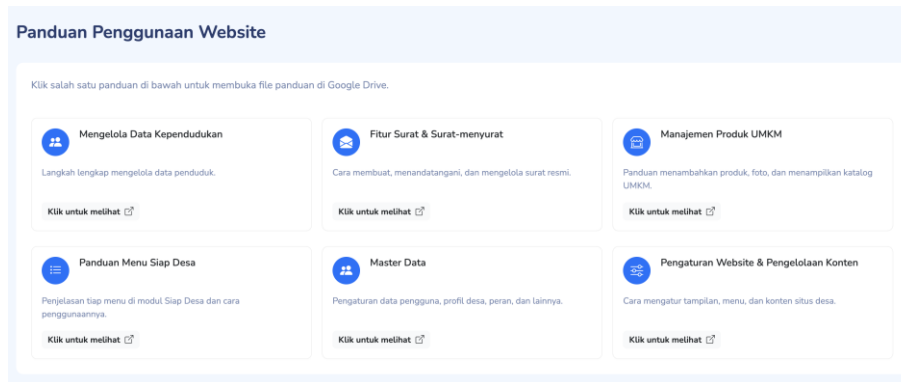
Panduan Penggunaan Website

Klik salah satu panduan di bawah untuk membuka file panduan di Google Drive.

Mengelola Data Kependudukan

Langkah lengkap mengelola data penduduk.

Klik untuk melihat

Fitur Surat & Surat-menyurat

Cara membuat, menandatangani, dan mengelola surat resmi.

Klik untuk melihat

Manajemen Produk UMKM

Panduan menambahkan produk, foto, dan menampilkan katalog UMKM.

Klik untuk melihat

Panduan Menu Siap Desa

Penjelasan tiap menu di modul Siap Desa dan cara penggunaannya.

Klik untuk melihat

Master Data

Pengaturan data pengguna, profil desa, peran, dan lainnya.

Klik untuk melihat

Pengaturan Website & Pengelolaan Konten

Cara mengatur tampilan, menu, dan konten situs desa.

Klik untuk melihat